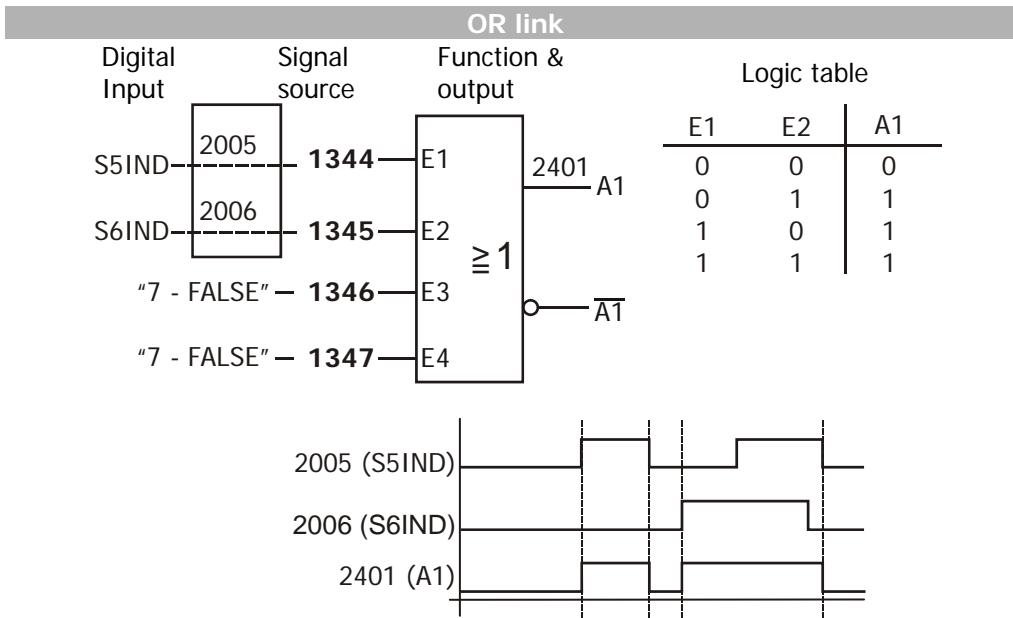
OR link

Digital Input

Signal source

Function & output

2005

S5IND

**1344**

E1

2006

S6IND

**1345**

E2

"7 - FALSE"

**1346**

E3

"7 - FALSE"

**1347**

E4

$\geqq 1$

2401

A1

$\overline{A1}$

Logic table

| E1 | E2 | A1 |
|---|---|---|
| 0 | 0 | 0 |
| 0 | 1 | 1 |
| 1 | 0 | 1 |
| 1 | 1 | 1 |

2005 (S5IND)

2006 (S6IND)

2401 (A1)